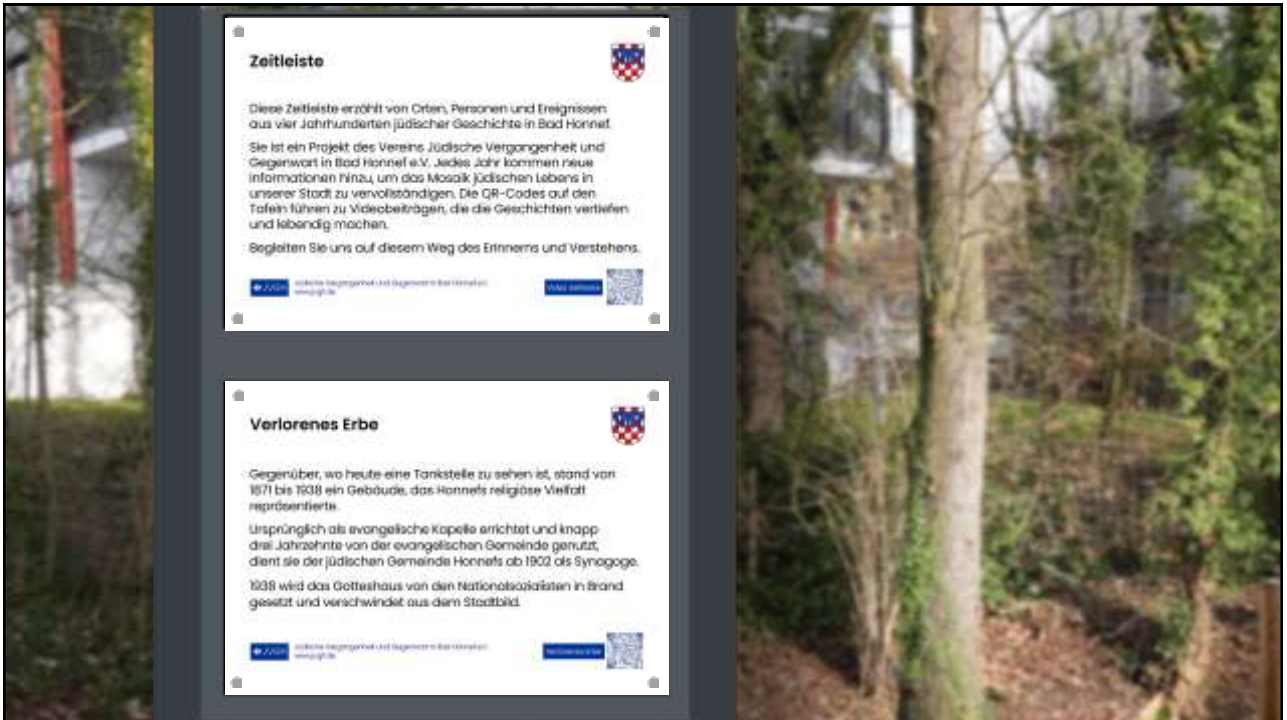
Zeitleiste

Diese Zeitleiste erzählt von Orten, Personen und Ereignissen aus vier Jahrhunderten jüdischer Geschichte in Bad Honnef.

Sie ist ein Projekt des Vereins Jüdische Vergangenheit und Gegenwart in Bad Honnef e.V. Jedes Jahr kommen neue Informationen hinzu, um das Mosaik jüdischen Lebens in unserer Stadt zu vervollständigen. Die QR-Codes auf den Tafeln führen zu Videobeiträgen, die die Geschichten vertiefen und lebendig machen.

Begleiten Sie uns auf diesem Weg des Erinnerns und Verstehens.

JVGBH Jüdische Vergangenheit und Gegenwart in Bad Honnef e.V. www.jvgbh.de

Video: Zeitleiste

Verlorenes Erbe

Gegenüber, wo heute eine Tankstelle zu sehen ist, stand von 1871 bis 1938 ein Gebäude, das Honnefs religiöse Vielfalt repräsentierte.

Ursprünglich als evangelische Kapelle errichtet und knapp drei Jahrzehnte von der evangelischen Gemeinde genutzt, dient sie der jüdischen Gemeinde Honnefs ab 1902 als Synagoge.

1938 wird das Gotteshaus von den Nationalsozialisten in Brand gesetzt und verschwindet aus dem Stadtbild.

JVGBH Jüdische Vergangenheit und Gegenwart in Bad Honnef e.V. www.jvgbh.de

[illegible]